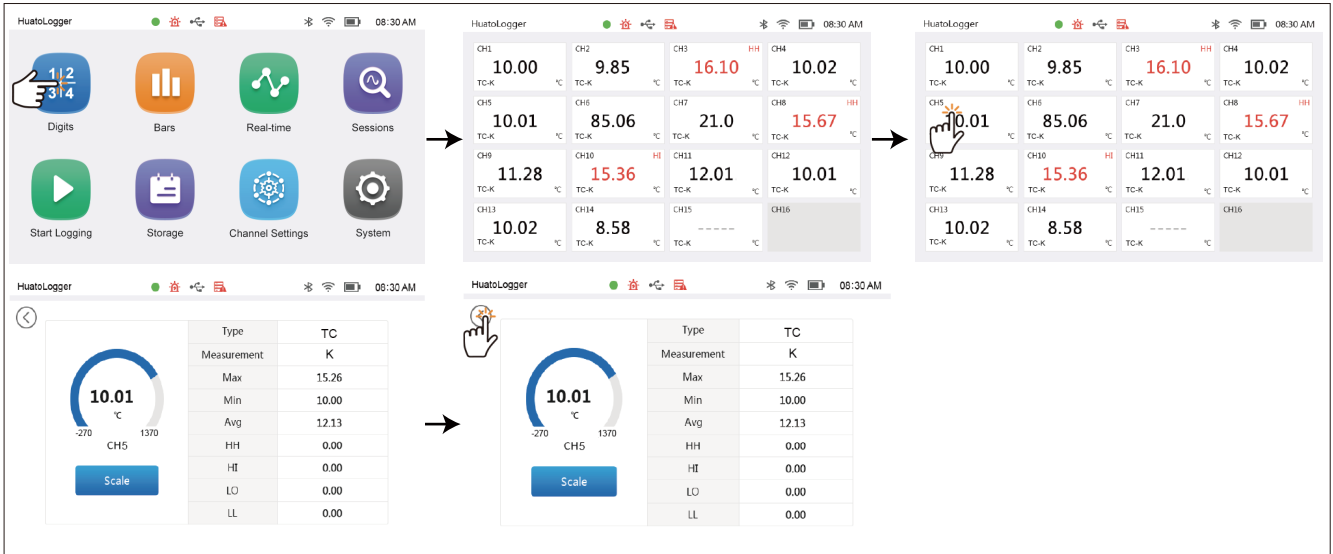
HuatoLogger 08:30 AM

1 2
3 4
Digits
Bars
Real-time
Sessions
Start Logging
Storage
Channel Settings
System

HuatoLogger 08:30 AM

| CH1 10.00 TC-K ℃ | CH2 9.85 ℃ | CH3 HH 16.10 TC-K ℃ | CH4 10.02 TC-K ℃ |
|---|---|---|---|
| CH5 10.01 TC-K ℃ | CH6 85.06 TC-K ℃ | CH7 21.0 TC-K ℃ | CH8 HH 15.67 TC-K ℃ |
| CH9 11.28 TC-K ℃ | CH10 HI 15.36 TC-K ℃ | CH11 12.01 TC-K ℃ | CH12 10.01 TC-K ℃ |
| CH13 10.02 TC-K ℃ | CH14 8.58 TC-K ℃ | CH15 ----- TC-K ℃ | CH16 |

HuatoLogger 08:30 AM

| CH1 10.00 TC-K ℃ | CH2 9.85 TC-K ℃ | CH3 HH 16.10 TC-K ℃ | CH4 10.02 TC-K ℃ |
|---|---|---|---|
| CH5 10.01 TC-K ℃ | CH6 85.06 TC-K ℃ | CH7 21.0 TC-K ℃ | CH8 HH 15.67 TC-K ℃ |
| CH9 11.28 TC-K ℃ | CH10 HI 15.36 TC-K ℃ | CH11 12.01 TC-K ℃ | CH12 10.01 TC-K ℃ |
| CH13 10.02 TC-K ℃ | CH14 8.58 TC-K ℃ | CH15 ----- TC-K ℃ | CH16 |

HuatoLogger 08:30 AM

10.01
℃
-270 1370
CH5
Scale

| Type | TC |
|---|---|
| Measurement | K |
| Max | 15.26 |
| Min | 10.00 |
| Avg | 12.13 |
| HH | 0.00 |
| HI | 0.00 |
| LO | 0.00 |
| LL | 0.00 |

HuatoLogger 08:30 AM

10.01
℃
-270 1370
CH5
Scale

| Type | TC |
|---|---|
| Measurement | K |
| Max | 15.26 |
| Min | 10.00 |
| Avg | 12.13 |
| HH | 0.00 |
| HI | 0.00 |
| LO | 0.00 |
| LL | 0.00 |